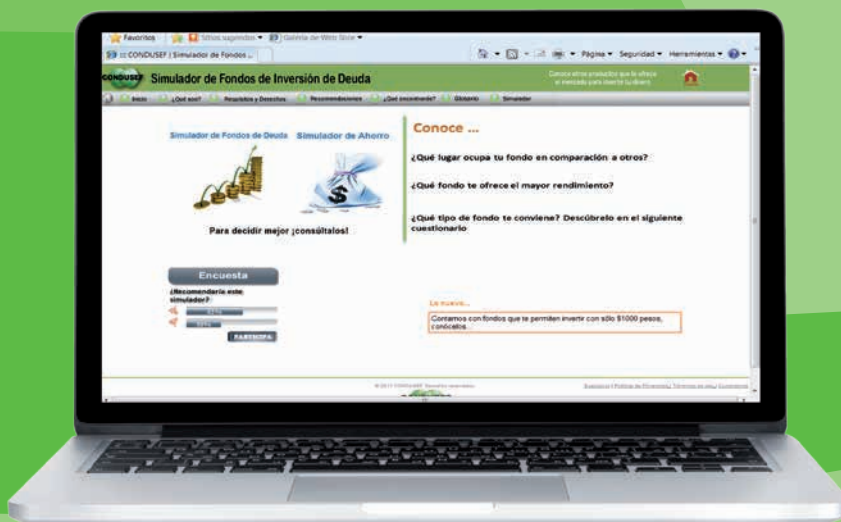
Favoritos | Sitios sugeridos ▾ Galería de Web Slice ▾

:: CONDUSEF | Simulador de Fondos ...

Página ▾ Seguridad ▾ Herramientas ▾

CONDUSEF Simulador de Fondos de Inversión de Deuda

Conoce otros productos que te ofrece el mercado para invertir tu dinero

Inicio | ¿Qué son? | Requisitos y Derechos | Recomendaciones | ¿Qué encontrarás? | Glosario | Simulador

Simulador de Fondos de Deuda Simulador de Ahorro

Para decidir mejor ¡consúltalos!

Conoce ...

¿Qué lugar ocupa tu fondo en comparación a otros?

¿Qué fondo te ofrece el mayor rendimiento?

¿Qué tipo de fondo te conviene? Descúbrelo en el siguiente cuestionario

Encuesta

¿Recomendaría este simulador?

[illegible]

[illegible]

PARTICIPA

Lo nuevo...

Contamos con fondos que te permiten invertir con sólo $1000 pesos, conócelos.

© 2011 CONDUSEF Derechos reservados

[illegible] | Política de Privacidad | Términos de uso | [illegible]